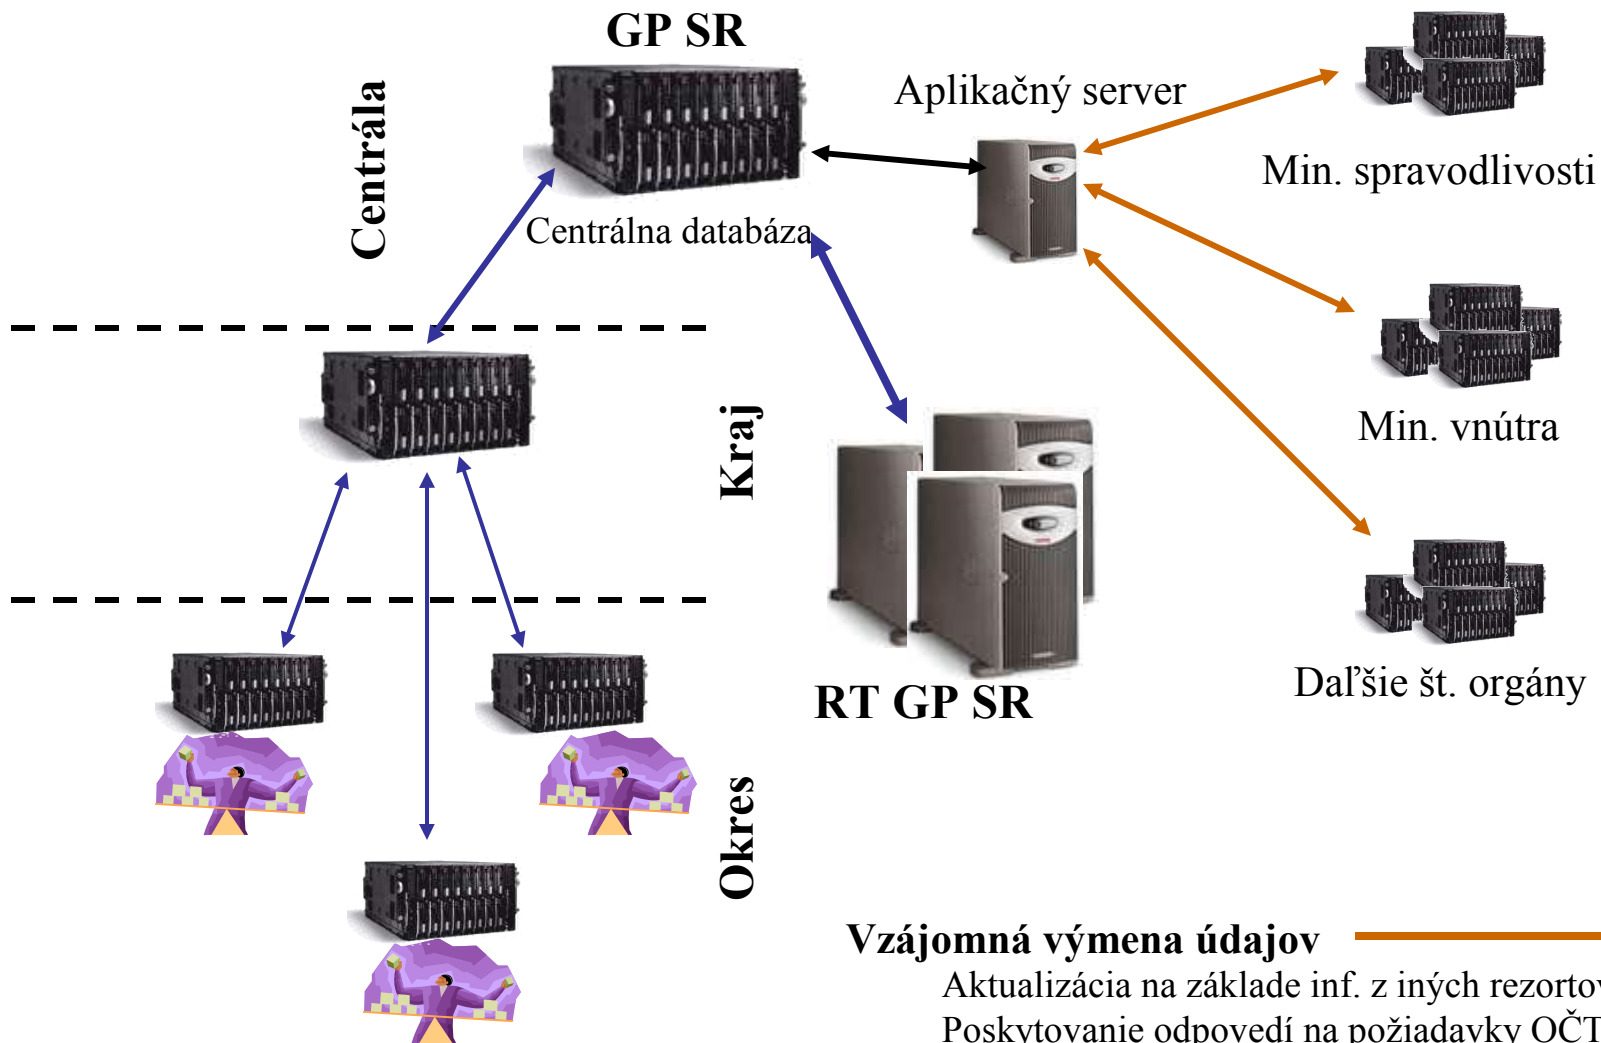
GP SR

Centrála

Centrálna databáza

Aplikačný server

Min. spravodlivosti

Min. vnútra

Ďalšie št. orgány

Kraj

RT GP SR

Okres

Vzájomná výmena údajov

Aktualizácia na základe inf. z iných rezorto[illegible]

Poskytovanie odpovedí na požiadavky OČT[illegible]